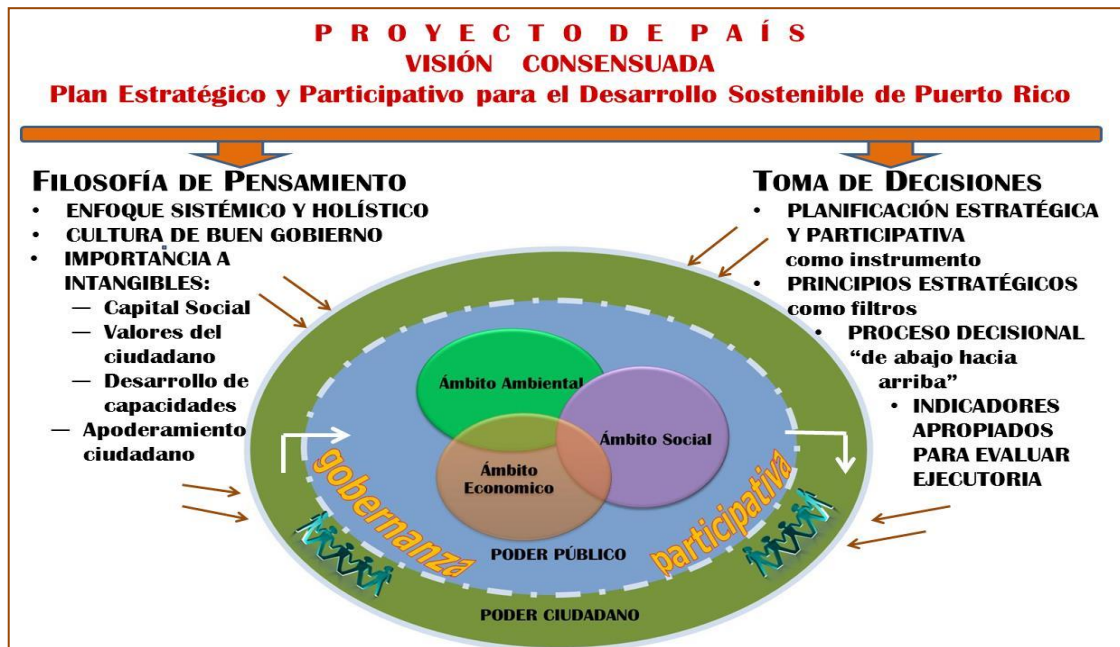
P R O Y E C T O D E P A Í S
VISIÓN CONSENSUADA
Plan Estratégico y Participativo para el Desarrollo Sostenible de Puerto Rico

FILOSOFÍA DE PENSAMIENTO
• ENFOQUE SISTÉMICO Y HOLÍSTICO
• CULTURA DE BUEN GOBIERNO
• IMPORTANCIA A INTANGIBLES:
— Capital Social
— Valores del ciudadano
— Desarrollo de capacidades
— Apoderamiento ciudadano

TOMA DE DECISIONES
• PLANIFICACIÓN ESTRATÉGICA Y PARTICIPATIVA como instrumento
• PRINCIPIOS ESTRATÉGICOS como filtros
• PROCESO DECISIONAL "de abajo hacia arriba"
• INDICADORES APROPIADOS PARA EVALUAR EJECUTORIA

Ámbito Ambiental
Ámbito Social
Ámbito Economico
gobernanza
participativa
PODER PÚBLICO
PODER CIUDADANO